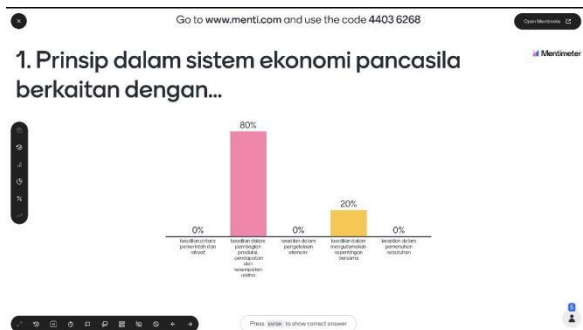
Go to www.menti.com and use the code 4403 6268

Open Mentimeter

1. Prinsip dalam sistem ekonomi pancasila berkaitan dengan...

Mentimeter

0%
keadilan antara pemerintah dan rakyat

80%
keadilan dalam pembagian produksi, pendapatan dan kesempatan usaha

0%
keadilan dalam pengelolaan ekonomi

20%
keadilan dalam mengutamakan kepentingan bersama

0%
keadilan dalam pemenuhan kebutuhan

Press ENTER to show correct answer

1